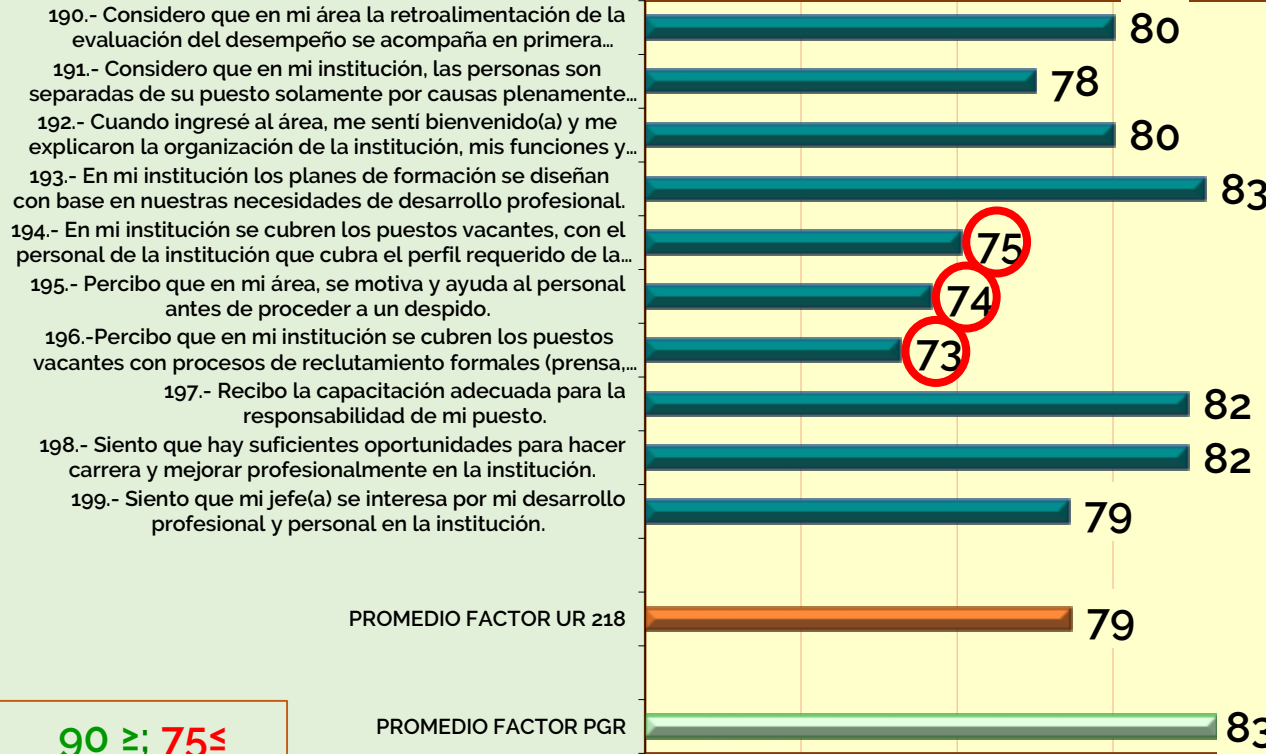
190.- Considero que en mi área la retroalimentación de la evaluación del desempeño se acompaña en primera...

191.- Considero que en mi institución, las personas son separadas de su puesto solamente por causas plenamente...

192.- Cuando ingresé al área, me sentí bienvenido(a) y me explicaron la organización de la institución, mis funciones y...

193.- En mi institución los planes de formación se diseñan con base en nuestras necesidades de desarrollo profesional.

194.- En mi institución se cubren los puestos vacantes, con el personal de la institución que cubra el perfil requerido de la...

195.- Percibo que en mi área, se motiva y ayuda al personal antes de proceder a un despido.

196.-Percibo que en mi institución se cubren los puestos vacantes con procesos de reclutamiento formales (prensa,...

197.- Recibo la capacitación adecuada para la responsabilidad de mi puesto.

198.- Siento que hay suficientes oportunidades para hacer carrera y mejorar profesionalmente en la institución.

199.- Siento que mi jefe(a) se interesa por mi desarrollo profesional y personal en la institución.

PROMEDIO FACTOR UR 218

PROMEDIO FACTOR PGR

80
78
80
83
75
74
73
82
82
79
79
83

90 ≥; 75≤